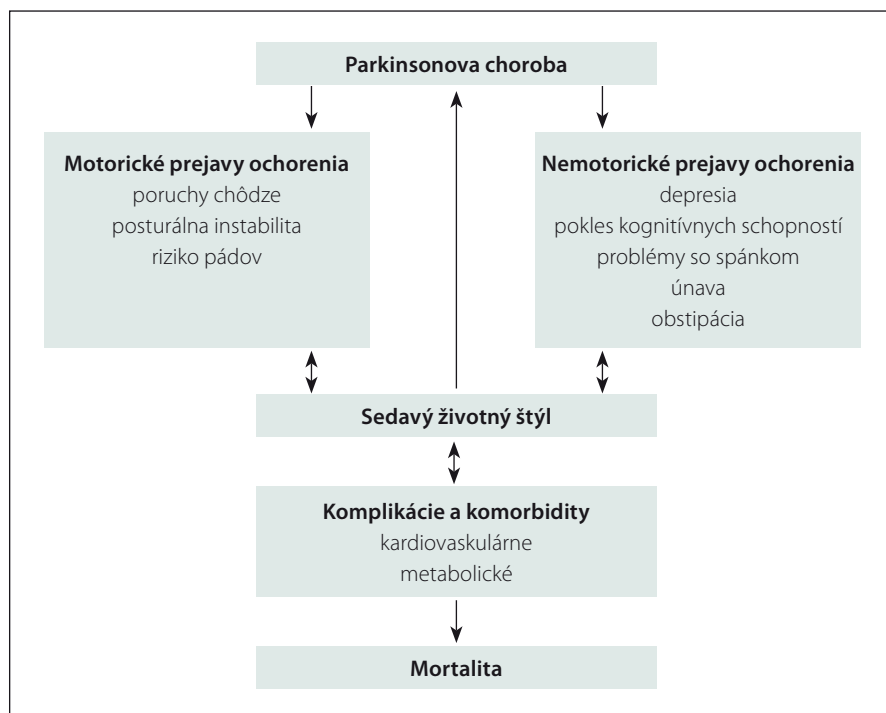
Parkinsonova choroba

Motorické prejavy ochorenia
poruchy chôdze
posturálna instabilita
riziko pádov

Nemotorické prejavy ochorenia
depresia
pokles kognitívnych schopností
problémy so spánkom
únava
obstipácia

Sedavý životný štýl

Komplikácie a komorbidity
kardiovaskulárne
metabolické

Mortalita